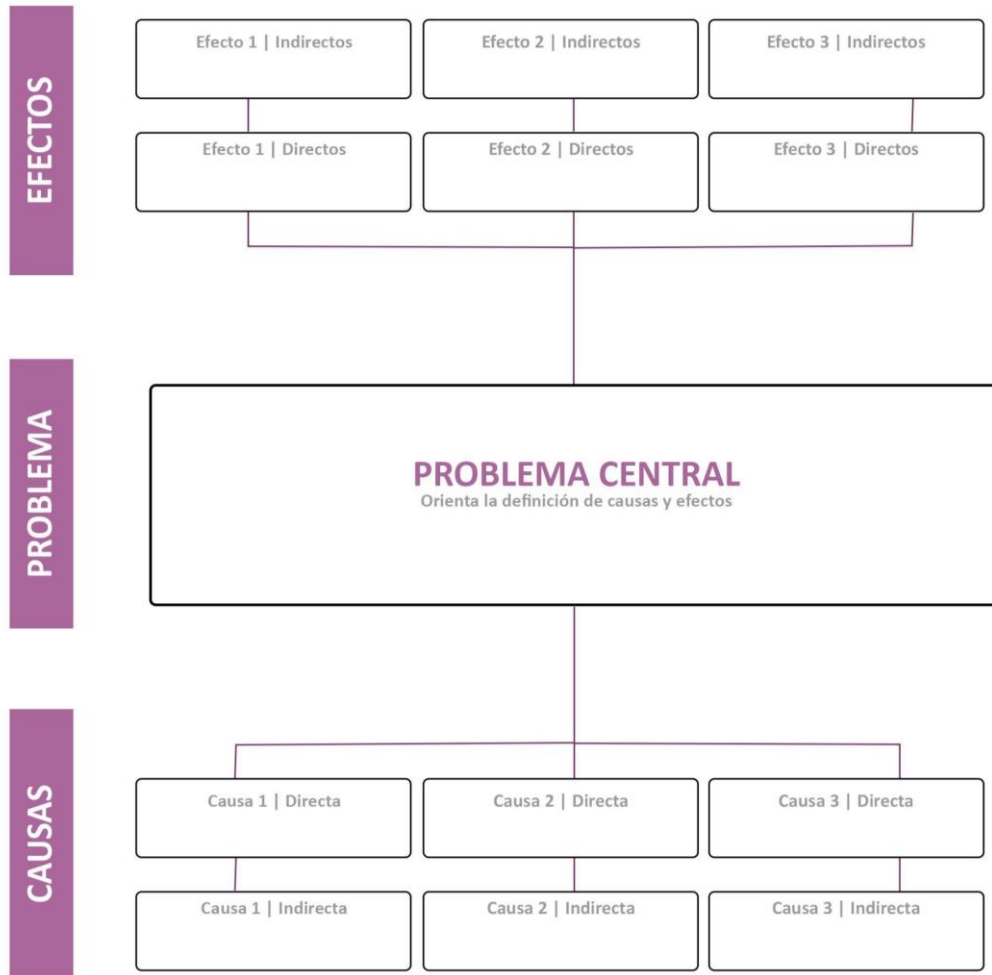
EFECTOS

Efecto 1 | Indirectos

Efecto 2 | Indirectos

Efecto 3 | Indirectos

Efecto 1 | Directos

Efecto 2 | Directos

Efecto 3 | Directos

PROBLEMA

PROBLEMA CENTRAL
Orienta la definición de causas y efectos

CAUSAS

Causa 1 | Directa

Causa 2 | Directa

Causa 3 | Directa

Causa 1 | Indirecta

Causa 2 | Indirecta

Causa 3 | Indirecta